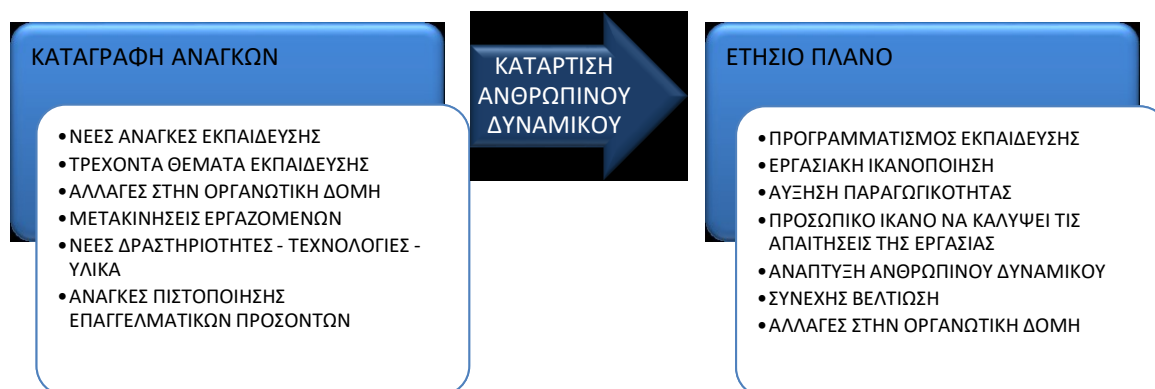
ΚΑΤΑΓΡΑΦΗ ΑΝΑΓΚΩΝ

• ΝΕΕΣ ΑΝΑΓΚΕΣ ΕΚΠΑΙΔΕΥΣΗΣ
• ΤΡΕΧΟΝΤΑ ΘΕΜΑΤΑ ΕΚΠΑΙΔΕΥΣΗΣ
• ΑΛΛΑΓΕΣ ΣΤΗΝ ΟΡΓΑΝΩΤΙΚΗ ΔΟΜΗ
• ΜΕΤΑΚΙΝΗΣΕΙΣ ΕΡΓΑΖΟΜΕΝΩΝ
• ΝΕΕΣ ΔΡΑΣΤΗΡΙΟΤΗΤΕΣ - ΤΕΧΝΟΛΟΓΙΕΣ - ΥΛΙΚΑ
• ΑΝΑΓΚΕΣ ΠΙΣΤΟΠΟΙΗΣΗΣ ΕΠΑΓΓΕΛΜΑΤΙΚΩΝ ΠΡΟΣΟΝΤΩΝ

ΚΑΤΑΡΤΙΣΗ ΑΝΘΡΩΠΙΝΟΥ ΔΥΝΑΜΙΚΟΥ

ΕΤΗΣΙΟ ΠΛΑΝΟ

• ΠΡΟΓΡΑΜΜΑΤΙΣΜΟΣ ΕΚΠΑΙΔΕΥΣΗΣ
• ΕΡΓΑΣΙΑΚΗ ΙΚΑΝΟΠΟΙΗΣΗ
• ΑΥΞΗΣΗ ΠΑΡΑΓΩΓΙΚΟΤΗΤΑΣ
• ΠΡΟΣΩΠΙΚΟ ΙΚΑΝΟ ΝΑ ΚΑΛΥΨΕΙ ΤΙΣ ΑΠΑΙΤΗΣΕΙΣ ΤΗΣ ΕΡΓΑΣΙΑΣ
• ΑΝΑΠΤΥΞΗ ΑΝΘΡΩΠΙΝΟΥ ΔΥΝΑΜΙΚΟΥ
• ΣΥΝΕΧΗΣ ΒΕΛΤΙΩΣΗ
• ΑΛΛΑΓΕΣ ΣΤΗΝ ΟΡΓΑΝΩΤΙΚΗ ΔΟΜΗ